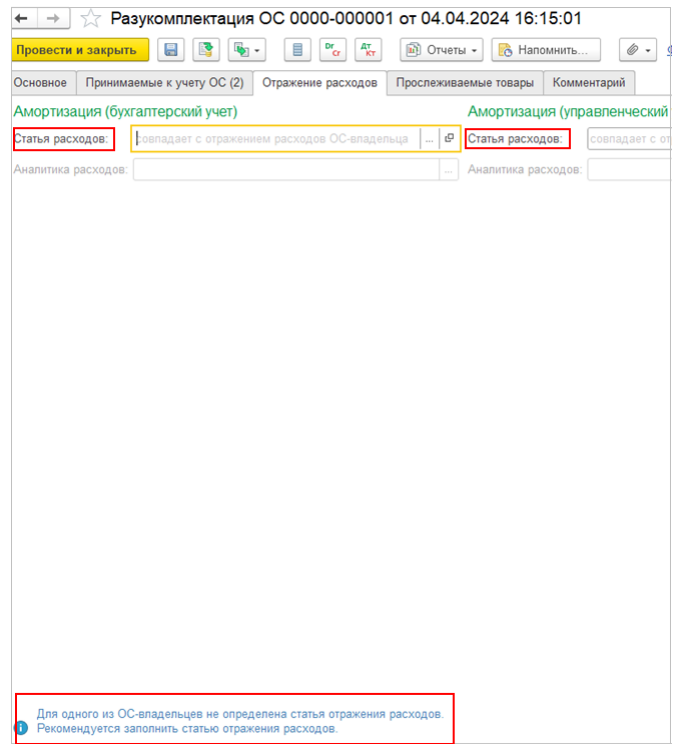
Разукомплектация ОС 0000-000001 от 04.04.2024 16:15:01

Провести и закрыть

Dт Cr

Дт Кт

Отчеты

Напомнить...

Основное | Принимаемые к учету ОС (2) | Отражение расходов | Прослеживаемые товары | Комментарий

Амортизация (бухгалтерский учет)

Статья расходов: совпадает с отражением расходов ОС-владельца ...

Аналитика расходов: ...

Амортизация (управленческий

Статья расходов: совпадает с от

Аналитика расходов:

Для одного из ОС-владельцев не определена статья отражения расходов. Рекомендуется заполнить статью отражения расходов.